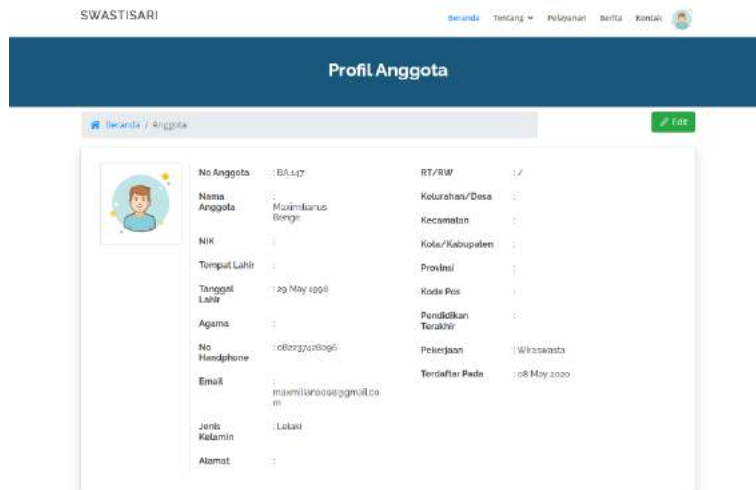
SWASTISARI

Beranda Tentang Pelayanan Berita Kontak

Profil Anggota

Beranda / Anggota

Edit

| | | | |
|---|---|---|---|
| No Anggota | : BA.147 | RT/RW | : / |
| Nama Anggota | : Maximilianus Bengo | Kelurahan/Desa | : |
| NIK | : | Kecamatan | : |
| Tempat Lahir | : | Kota/Kabupaten | : |
| Tanggal Lahir | : 29 May 1998 | Provinsi | : |
| Agama | : | Kode Pos | : |
| No Handphone | : 082237428096 | Pendidikan Terakhir | : |
| Email | : maximilianoo8@gmail.com | Pekerjaan | : Wiraswasta |
| Jenis Kelamin | : Lelaki | Terdaftar Pada | : 08 May 2020 |
| Alamat | : | | |